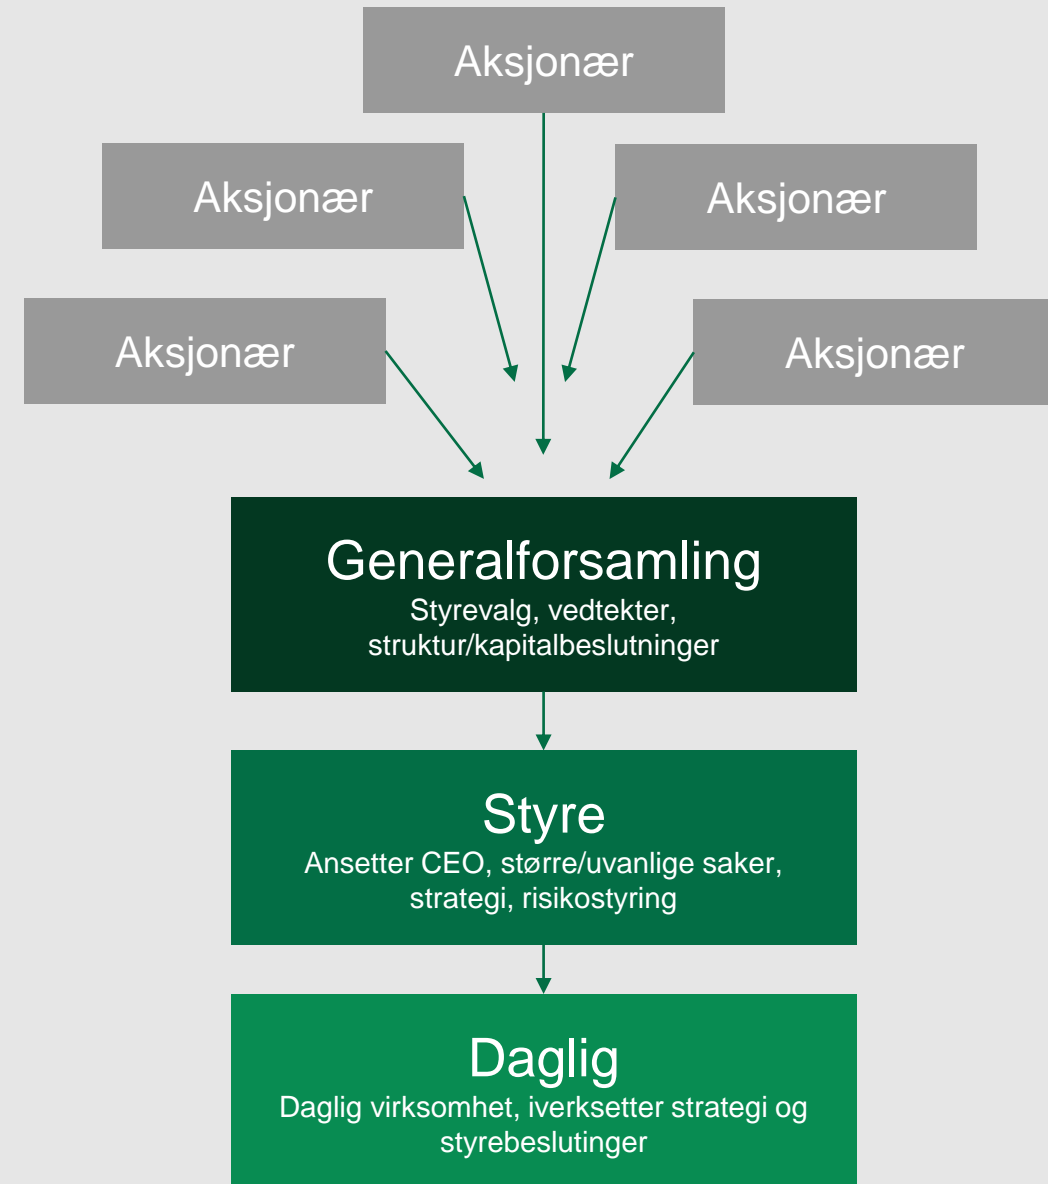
Aksjonær

Aksjonær

Aksjonær

Aksjonær

Aksjonær

Generalforsamling
Styrevalg, vedtekter, struktur/kapitalbeslutninger

Styre
Ansetter CEO, større/uvanlige saker, strategi, risikostyring

Daglig
Daglig virksomhet, iverksetter strategi og styrebeslutinger